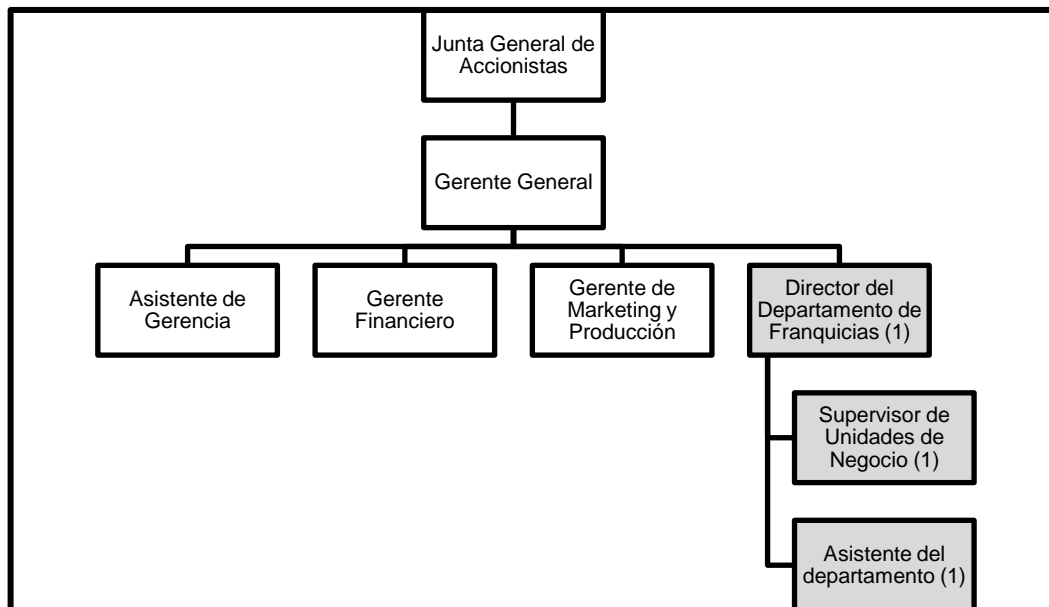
Junta General de Accionistas

Gerente General

Asistente de Gerencia

Gerente Financiero

Gerente de Marketing y Producción

Director del Departamento de Franquicias (1)

Supervisor de Unidades de Negocio (1)

Asistente del departamento (1)